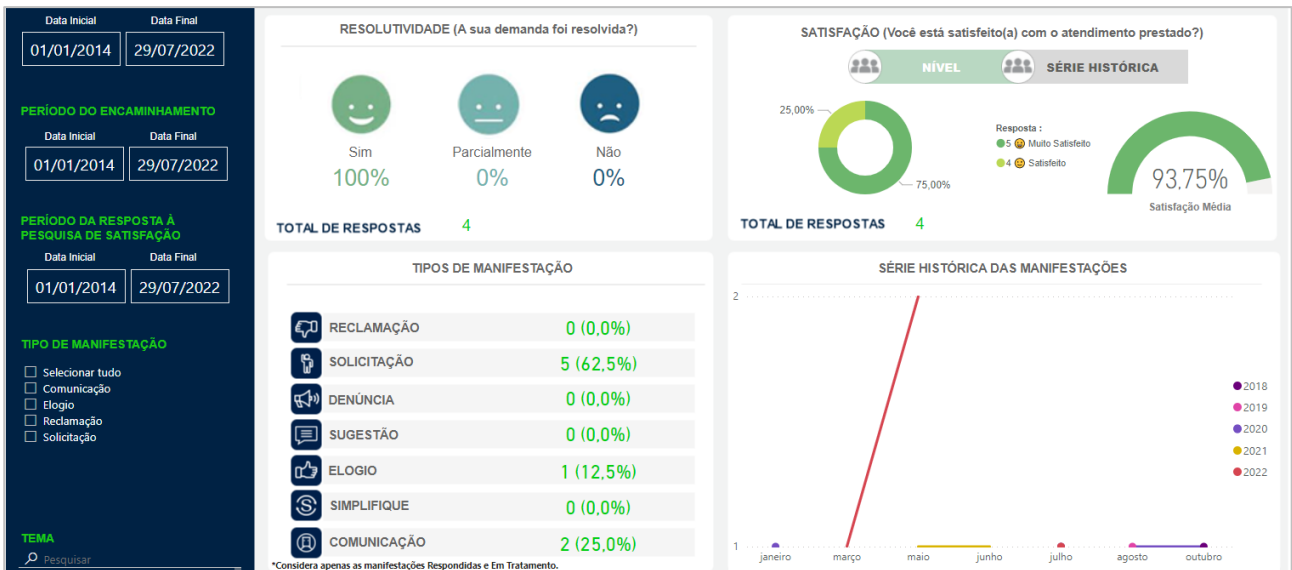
Data Inicial Data Final
01/01/2014 29/07/2022

PERÍODO DO ENCAMINHAMENTO
Data Inicial Data Final
01/01/2014 29/07/2022

PERÍODO DA RESPOSTA À PESQUISA DE SATISFAÇÃO
Data Inicial Data Final
01/01/2014 29/07/2022

TIPO DE MANIFESTAÇÃO
Selecionar tudo
Comunicação
Elogio
Reclamação
Solicitação

TEMA
Pesquisar

RESOLUTIVIDADE (A sua demanda foi resolvida?)
Sim 100%
Parcialmente 0%
Não 0%
TOTAL DE RESPOSTAS 4

SATISFAÇÃO (Você está satisfeito(a) com o atendimento prestado?)
NÍVEL
SÉRIE HISTÓRICA
25,00%
75,00%
Resposta :
5 Muito Satisfeito
4 Satisfeito
93,75%
Satisfação Média
TOTAL DE RESPOSTAS 4

TIPOS DE MANIFESTAÇÃO
RECLAMAÇÃO 0 (0,0%)
SOLICITAÇÃO 5 (62,5%)
DENÚNCIA 0 (0,0%)
SUGESTÃO 0 (0,0%)
ELOGIO 1 (12,5%)
SIMPLIFIQUE 0 (0,0%)
COMUNICAÇÃO 2 (25,0%)
*Considera apenas as manifestações Respondidas e Em Tratamento.

SÉRIE HISTÓRICA DAS MANIFESTAÇÕES
2
1
janeiro março maio junho julho agosto outubro
2018
2019
2020
2021
2022